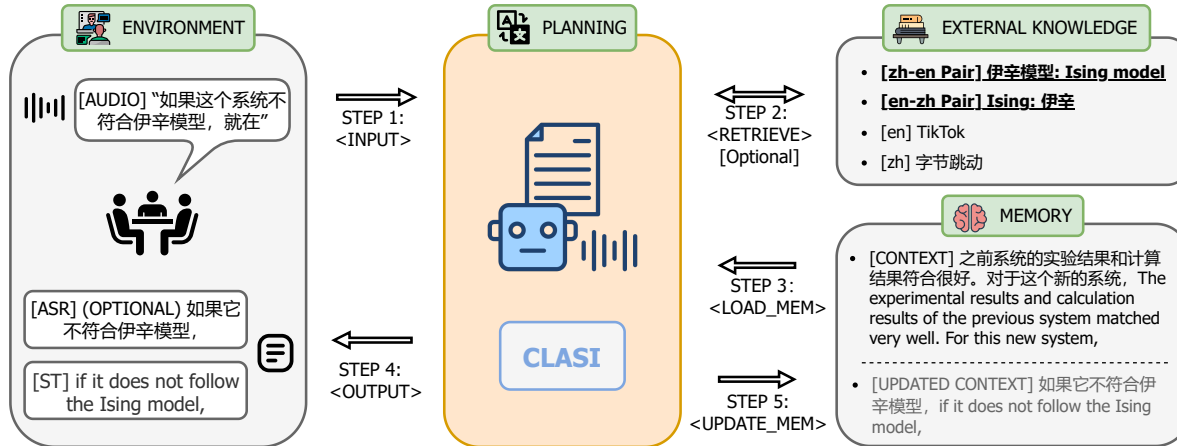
ENVIRONMENT

[AUDIO] “如果这个系统不符合伊辛模型，就在”

[ASR] (OPTIONAL) 如果它不符合伊辛模型，

[ST] if it does not follow the Ising model,

STEP 1:
<INPUT>

STEP 4:
<OUTPUT>

PLANNING

CLASI

STEP 2:
<RETRIEVE>
[Optional]

STEP 3:
<LOAD_MEM>

STEP 5:
<UPDATE_MEM>

EXTERNAL KNOWLEDGE

- **[zh-en Pair] 伊辛模型: Ising model**
- **[en-zh Pair] Ising: 伊辛**
- [en] TikTok
- [zh] 字节跳动

MEMORY

- [CONTEXT] 之前系统的实验结果和计算结果符合很好。对于这个新的系统，The experimental results and calculation results of the previous system matched very well. For this new system,

- [UPDATED CONTEXT] 如果它不符合伊辛模型，if it does not follow the Ising model,